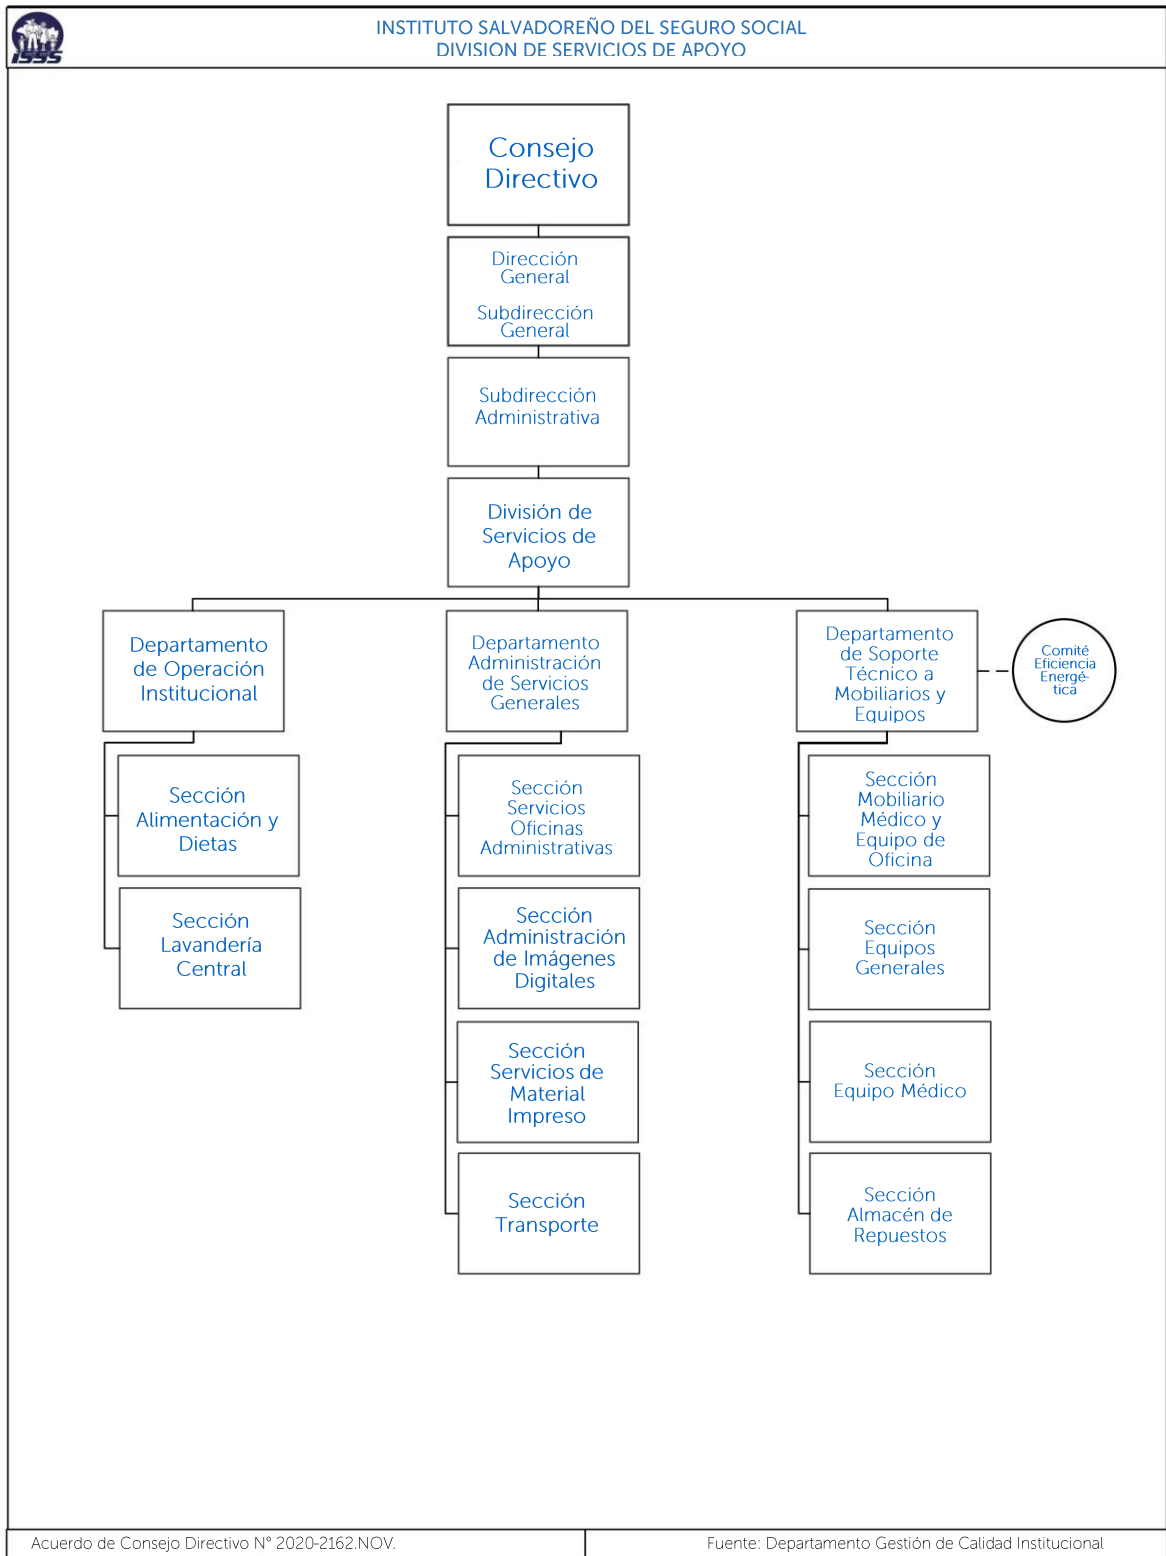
ISSS

INSTITUTO SALVADOREÑO DEL SEGURO SOCIAL
DIVISION DE SERVICIOS DE APOYO

Consejo Directivo

Dirección General

Subdirección General

Subdirección Administrativa

División de Servicios de Apoyo

Departamento de Operación Institucional

Sección Alimentación y Dietas

Sección Lavandería Central

Departamento Administración de Servicios Generales

Sección Servicios Oficinas Administrativas

Sección Administración de Imágenes Digitales

Sección Servicios de Material Impreso

Sección Transporte

Departamento de Soporte Técnico a Mobiliarios y Equipos

Comité Eficiencia Energética

Sección Mobiliario Médico y Equipo de Oficina

Sección Equipos Generales

Sección Equipo Médico

Sección Almacén de Repuestos

Acuerdo de Consejo Directivo N° 2020-2162.NOV.

Fuente: Departamento Gestión de Calidad Institucional